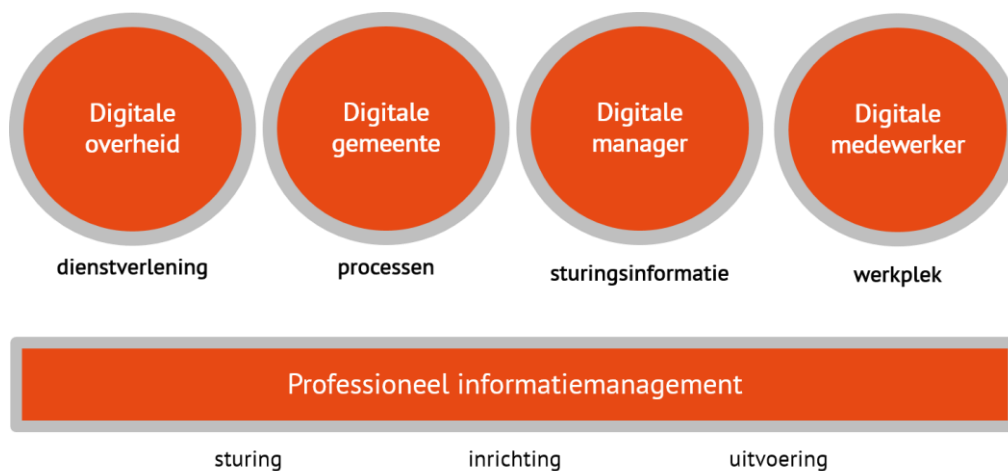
Digitale overheid

dienstverlening

Digitale gemeente

processen

Digitale manager

sturingsinformatie

Digitale medewerker

werkplek

Professioneel informatiemanagement

sturing

inrichting

uitvoering